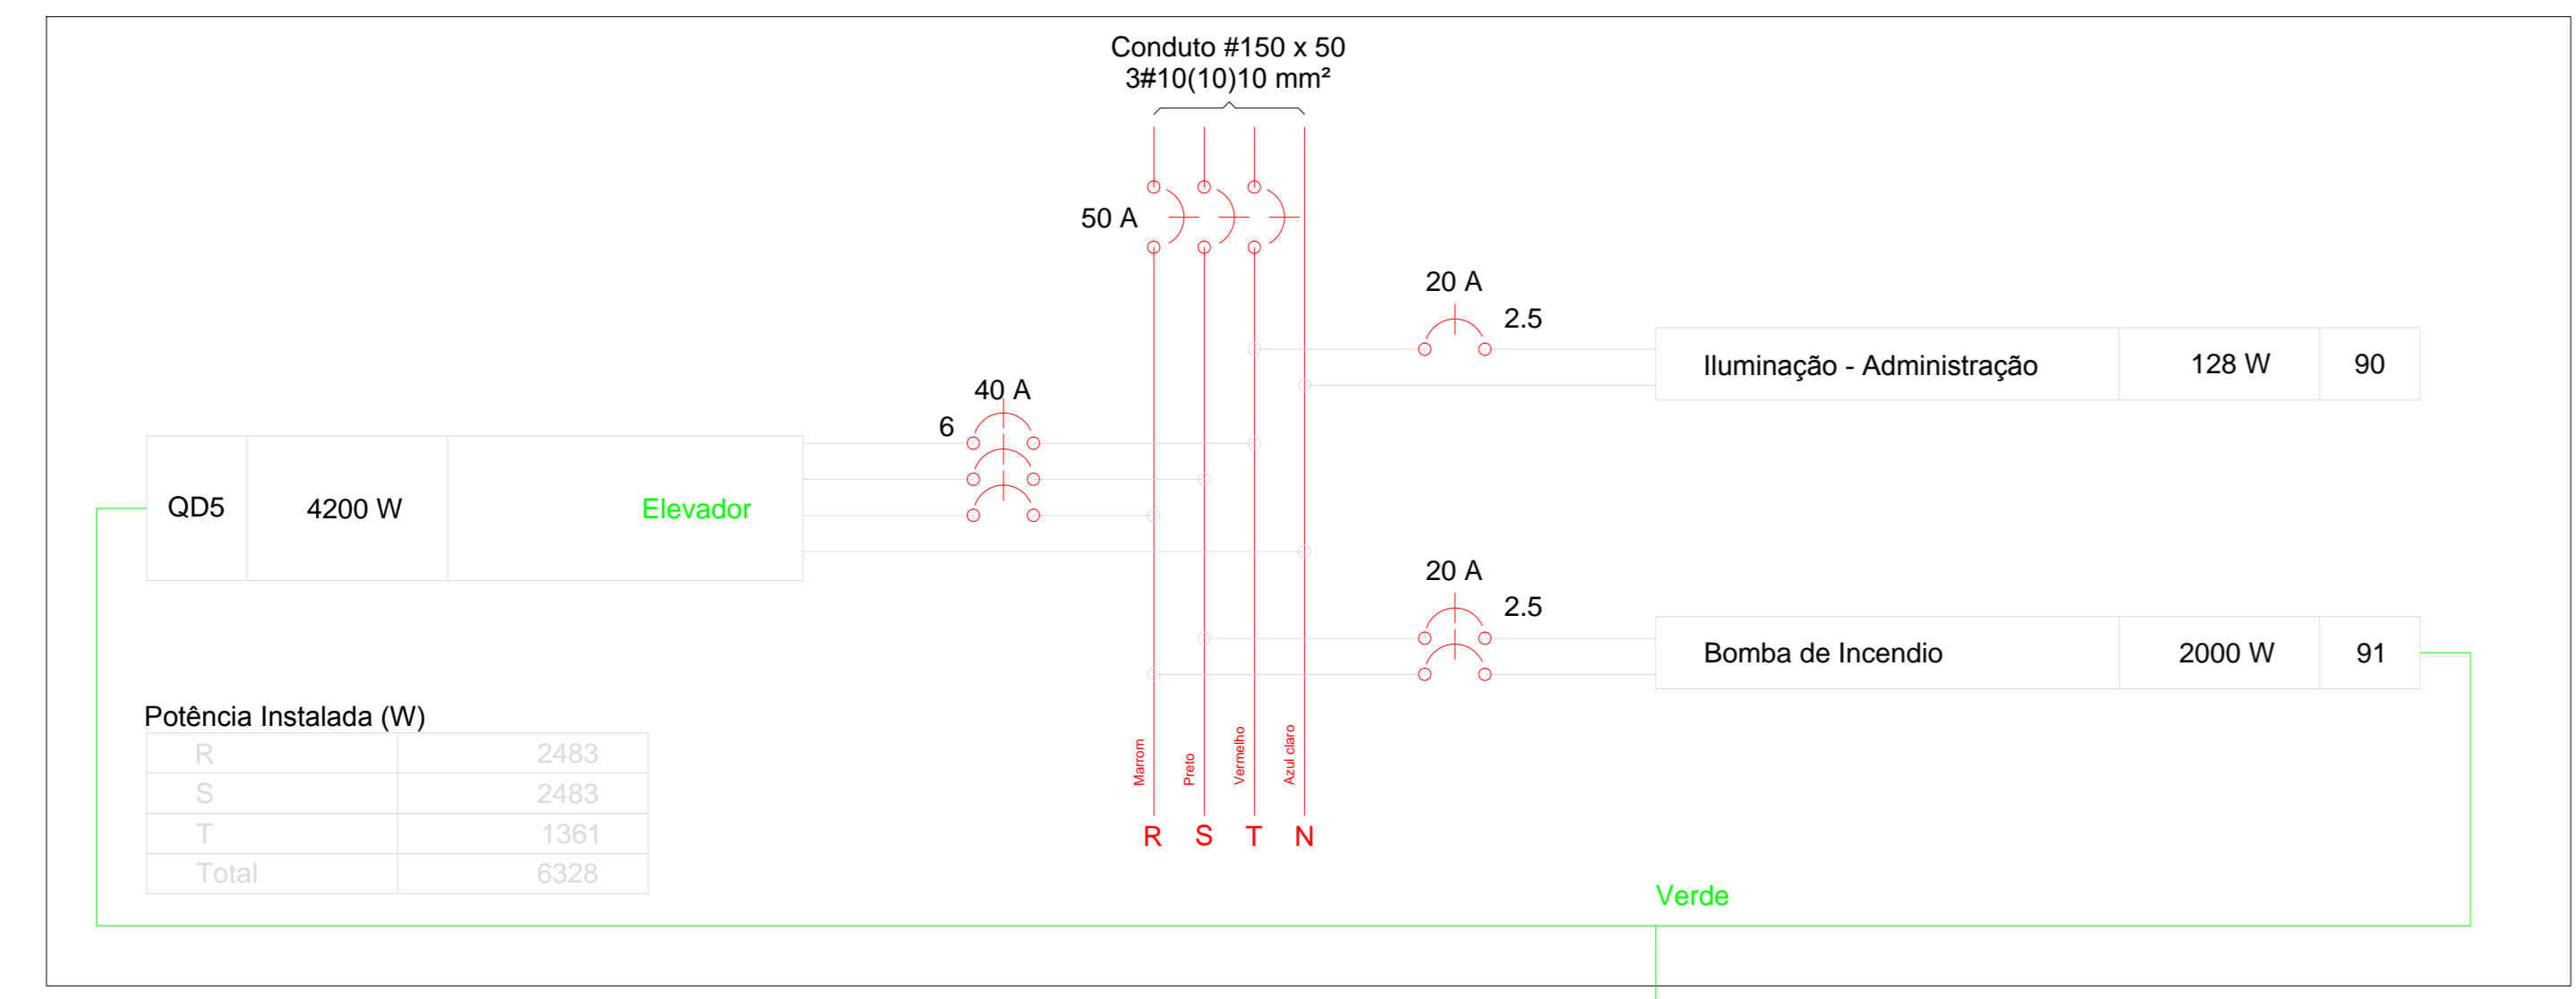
Conduto #150 x 50
3#10(10)10 mm²

50 A

20 A
2.5

| Iluminação - Administração | 128 W | 90 |
|---|---|---|

40 A
6

| QD5 | 4200 W | Elevador |
|---|---|---|

20 A
2.5

| Bomba de Incendio | 2000 W | 91 |
|---|---|---|

Potência Instalada (W)

| R | 2483 |
|---|---|
| S | 2483 |
| T | 1361 |
| Total | 6328 |

Marrom Preto Vermelho Azul claro

R S T N

Verde